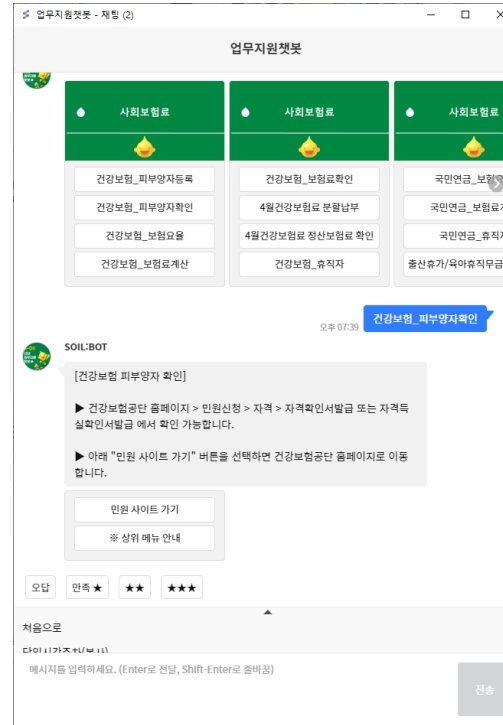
업무지원챗봇 - 채팅 (2)

업무지원챗봇

사회보험료

건강보험_피부양자등록

건강보험_피부양자확인

건강보험_보험요율

건강보험_보험료계산

사회보험료

건강보험_보험료확인

4월건강보험료 분할납부

4월건강보험료 정산보험료 확인

건강보험_휴직자

사회보험료

국민연금_보험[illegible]

국민연금_보험료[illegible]

국민연금_휴직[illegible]

출산휴가/육아휴직무급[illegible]

오후 07:39

건강보험_피부양자확인

SOIL:BOT

[건강보험 피부양자 확인]

▶ 건강보험공단 홈페이지 > 민원신청 > 자격 > 자격확인서발급 또는 자격득실확인서발급 에서 확인 가능합니다.

▶ 아래 "민원 사이트 가기" 버튼을 선택하면 건강보험공단 홈페이지로 이동합니다.

민원 사이트 가기

※ 상위 메뉴 안내

오답

만족 ★

★★

★★★

처음으로

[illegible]

메시지를 입력하세요. (Enter로 전달, Shift-Enter로 줄바꿈)

전송